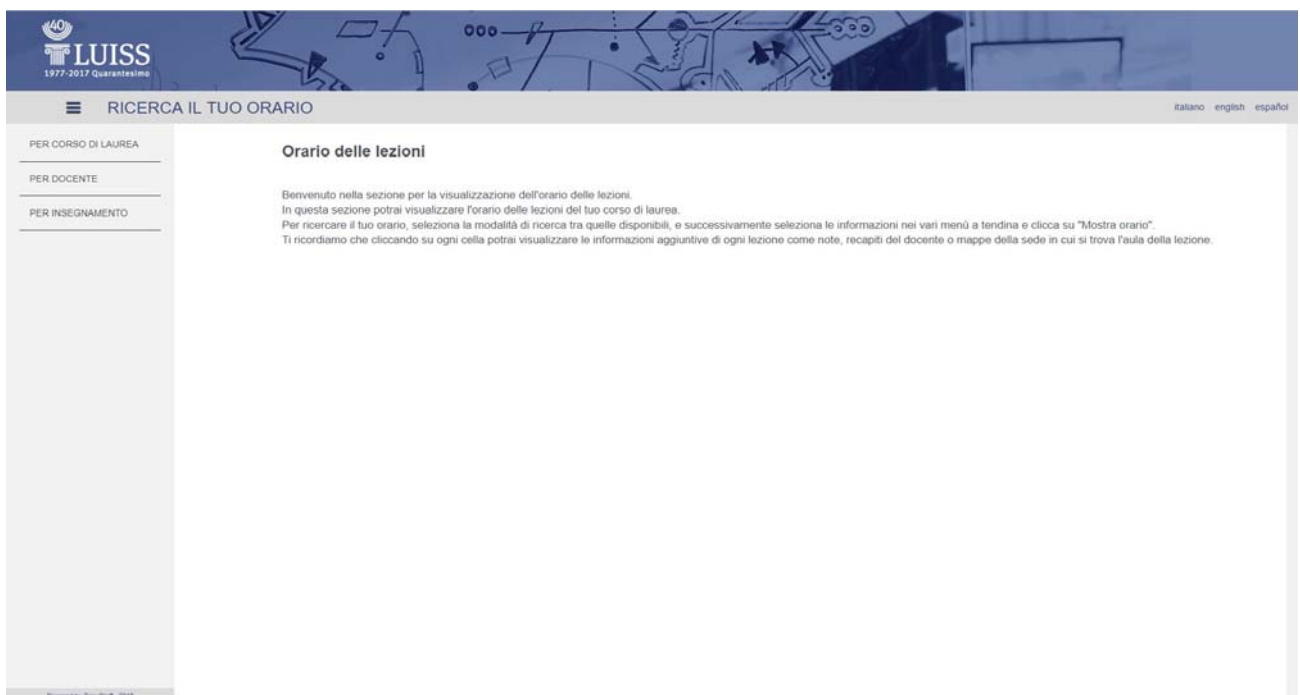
40
LUISS
1977-2017 Quarantesimo

RICERCA IL TUO ORARIO

italiano english español

PER CORSO DI LAUREA

PER DOCENTE

PER INSEGNAMENTO

Orario delle lezioni

Benvenuto nella sezione per la visualizzazione dell'orario delle lezioni.
In questa sezione potrai visualizzare l'orario delle lezioni del tuo corso di laurea.
Per ricercare il tuo orario, seleziona la modalità di ricerca tra quelle disponibili, e successivamente seleziona le informazioni nei vari menù a tendina e clicca su "Mostra orario".
Ti ricordiamo che cliccando su ogni cella potrai visualizzare le informazioni aggiuntive di ogni lezione come note, recapiti del docente o mappe della sede in cui si trova l'aula della lezione.

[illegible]